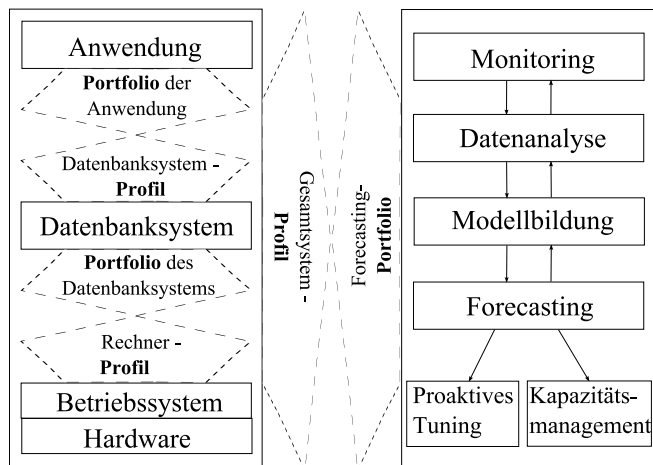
Anwendung

Portfolio der Anwendung

Datenbanksystem - Profil

Datenbanksystem

Portfolio des Datenbanksystems

Rechner - Profil

Betriebssystem

Hardware

Gesamtsystem - Profil

Forecasting- Portfolio

Monitoring

Datenanalyse

Modellbildung

Forecasting

Proaktives Tuning

Kapazitäts-management